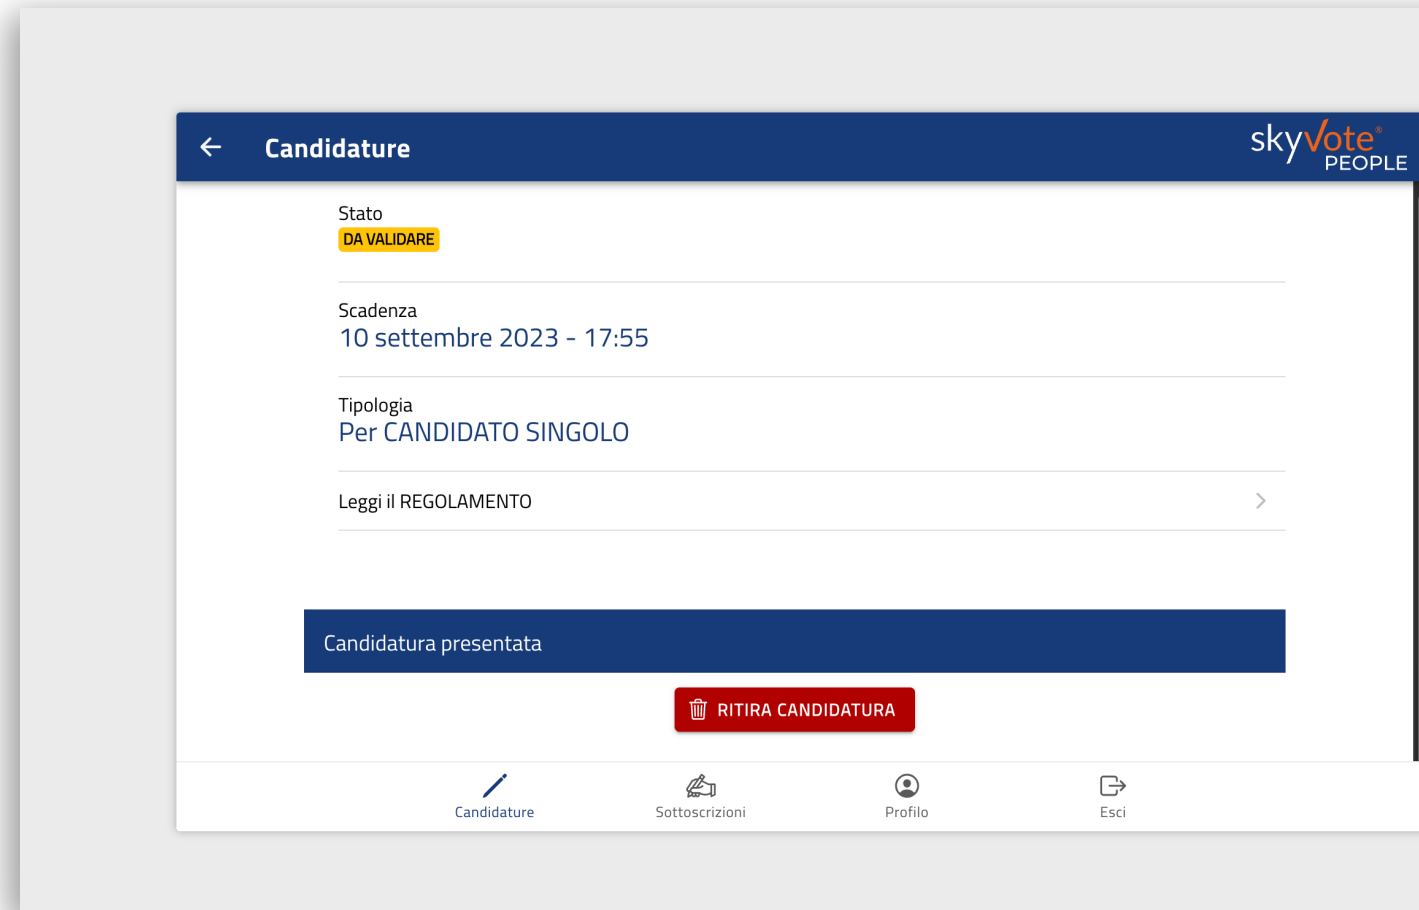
Candidature

skyVote® PEOPLE

Stato
DA VALIDARE

Scadenza
10 settembre 2023 - 17:55

Tipologia
Per CANDIDATO SINGOLO

Leggi il REGOLAMENTO

Candidatura presentata

RITIRA CANDIDATURA

Candidature
Sottoscrizioni
Profilo
Esci